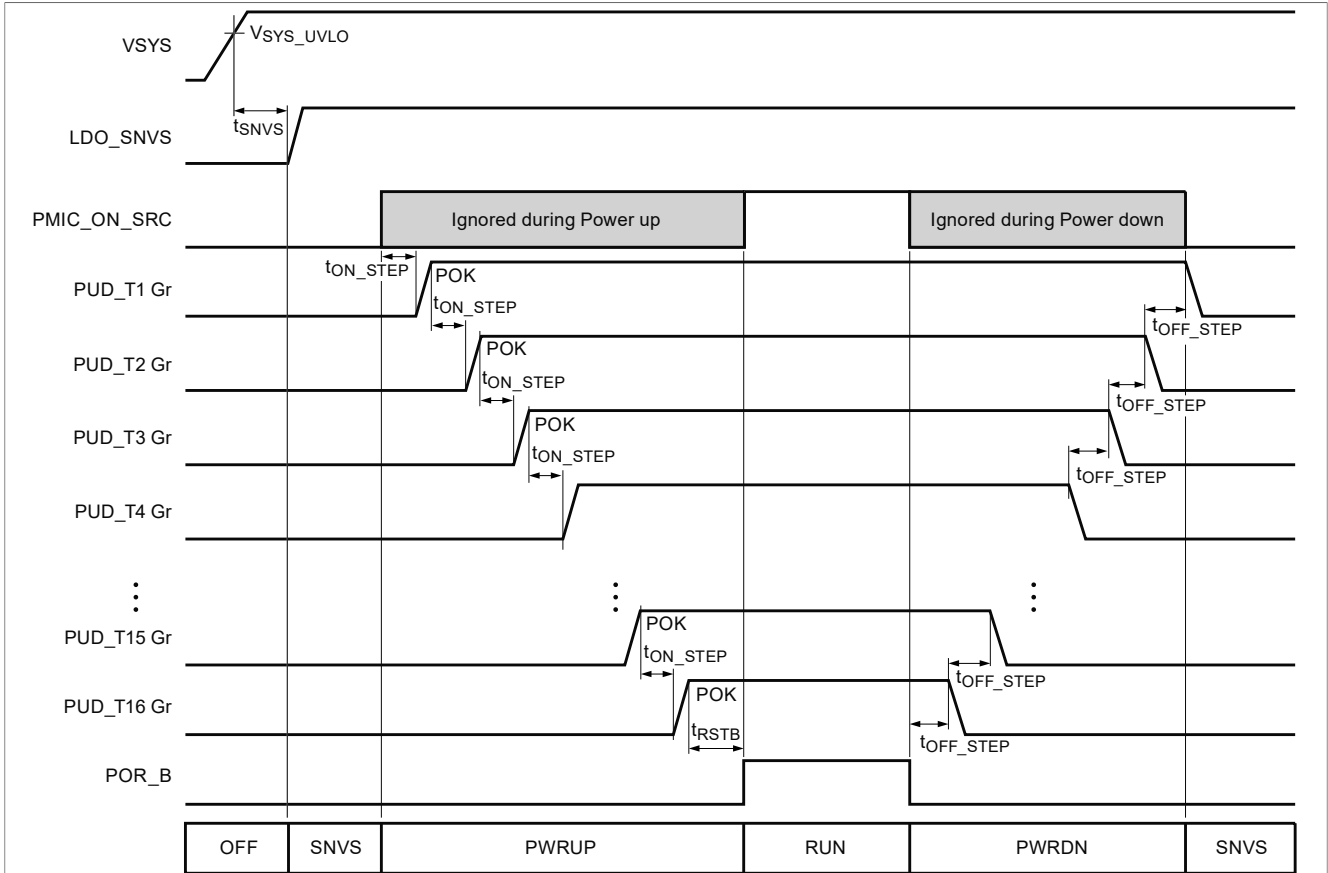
VSYS

$V_{SYS\_UVLO}$

$t_{SNVS}$

LDO_SNVS

PMIC_ON_SRC

Ignored during Power up

Ignored during Power down

$t_{ON\_STEP}$

PUD_T1 Gr

POK

$t_{ON\_STEP}$

$t_{OFF\_STEP}$

PUD_T2 Gr

POK

$t_{ON\_STEP}$

$t_{OFF\_STEP}$

PUD_T3 Gr

POK

$t_{ON\_STEP}$

$t_{OFF\_STEP}$

PUD_T4 Gr

PUD_T15 Gr

POK

$t_{ON\_STEP}$

$t_{OFF\_STEP}$

PUD_T16 Gr

POK

$t_{RSTB}$

$t_{OFF\_STEP}$

POR_B

| OFF | SNVS | PWRUP | RUN | PWRDN | SNVS |
|---|---|---|---|---|---|